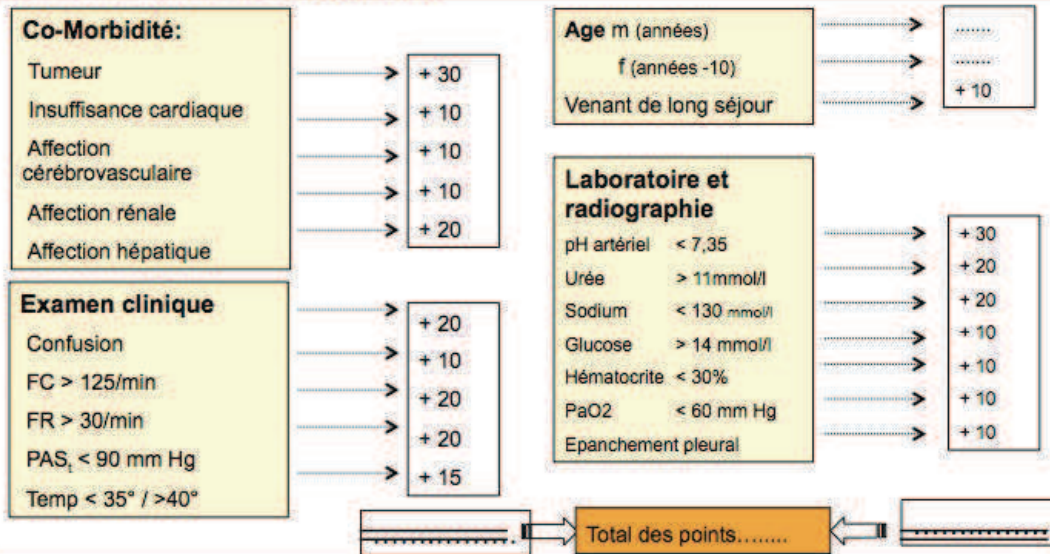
Co-Morbidité:

Tumeur

Insuffisance cardiaque

Affection cérébrovasculaire

Affection rénale

Affection hépatique

+ 30

+ 10

+ 10

+ 10

+ 20

Examen clinique

Confusion

FC > 125/min

FR > 30/min

PAS$_t$ < 90 mm Hg

Temp < 35° / >40°

+ 20

+ 10

+ 20

+ 20

+ 15

Age m (années)

f (années -10)

Venant de long séjour

.......

.......

+ 10

Laboratoire et radiographie

pH artériel < 7,35

Urée > 11mmol/l

Sodium < 130 mmol/l

Glucose > 14 mmol/l

Hématocrite < 30%

PaO2 < 60 mm Hg

Epanchement pleural

+ 30

+ 20

+ 20

+ 10

+ 10

+ 10

+ 10

Total des points........